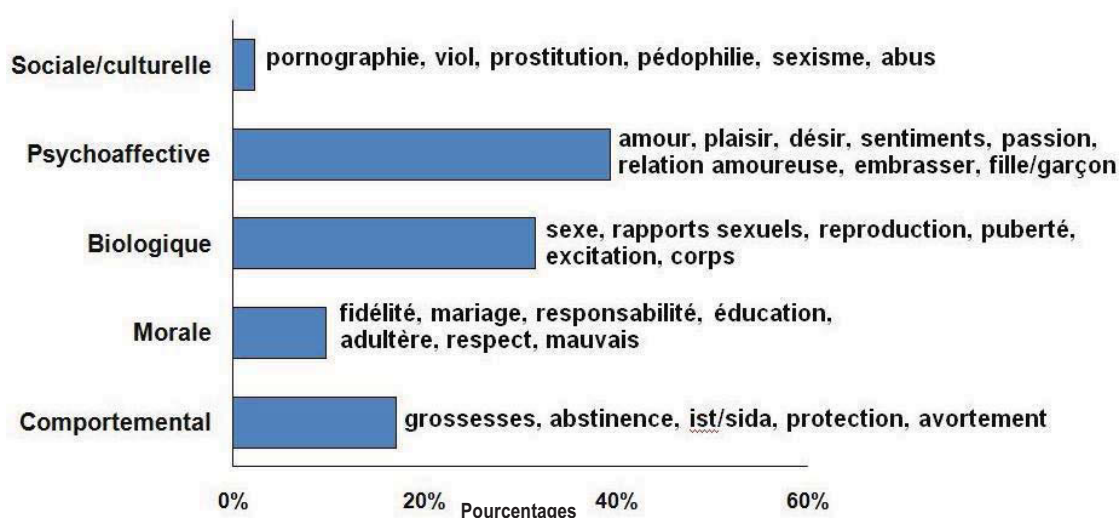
Sociale/culturelle
pornographie, viol, prostitution, pédophilie, sexisme, abus

Psychoaffective
amour, plaisir, désir, sentiments, passion, relation amoureuse, embrasser, fille/garçon

Biologique
sexe, rapports sexuels, reproduction, puberté, excitation, corps

Morale
fidélité, mariage, responsabilité, éducation, adultère, respect, mauvais

Comportemental
grossesses, abstinence, ist/sida, protection, avortement

0%
20%
40%
60%
Pourcentages